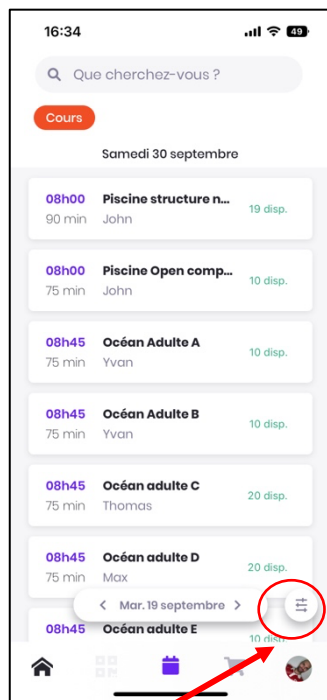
16:34

49

Que cherchez-vous ?

Cours

Samedi 30 septembre

08h00
90 min
Piscine structure n...
John
19 disp.

08h00
75 min
Piscine Open comp...
John
10 disp.

08h45
75 min
Océan Adulte A
Yvan
10 disp.

08h45
75 min
Océan Adulte B
Yvan
10 disp.

08h45
75 min
Océan adulte C
Thomas
20 disp.

08h45
75 min
Océan adulte D
Max
20 disp.

08h45
Océan adulte E
10 disp.

Mar. 19 septembre